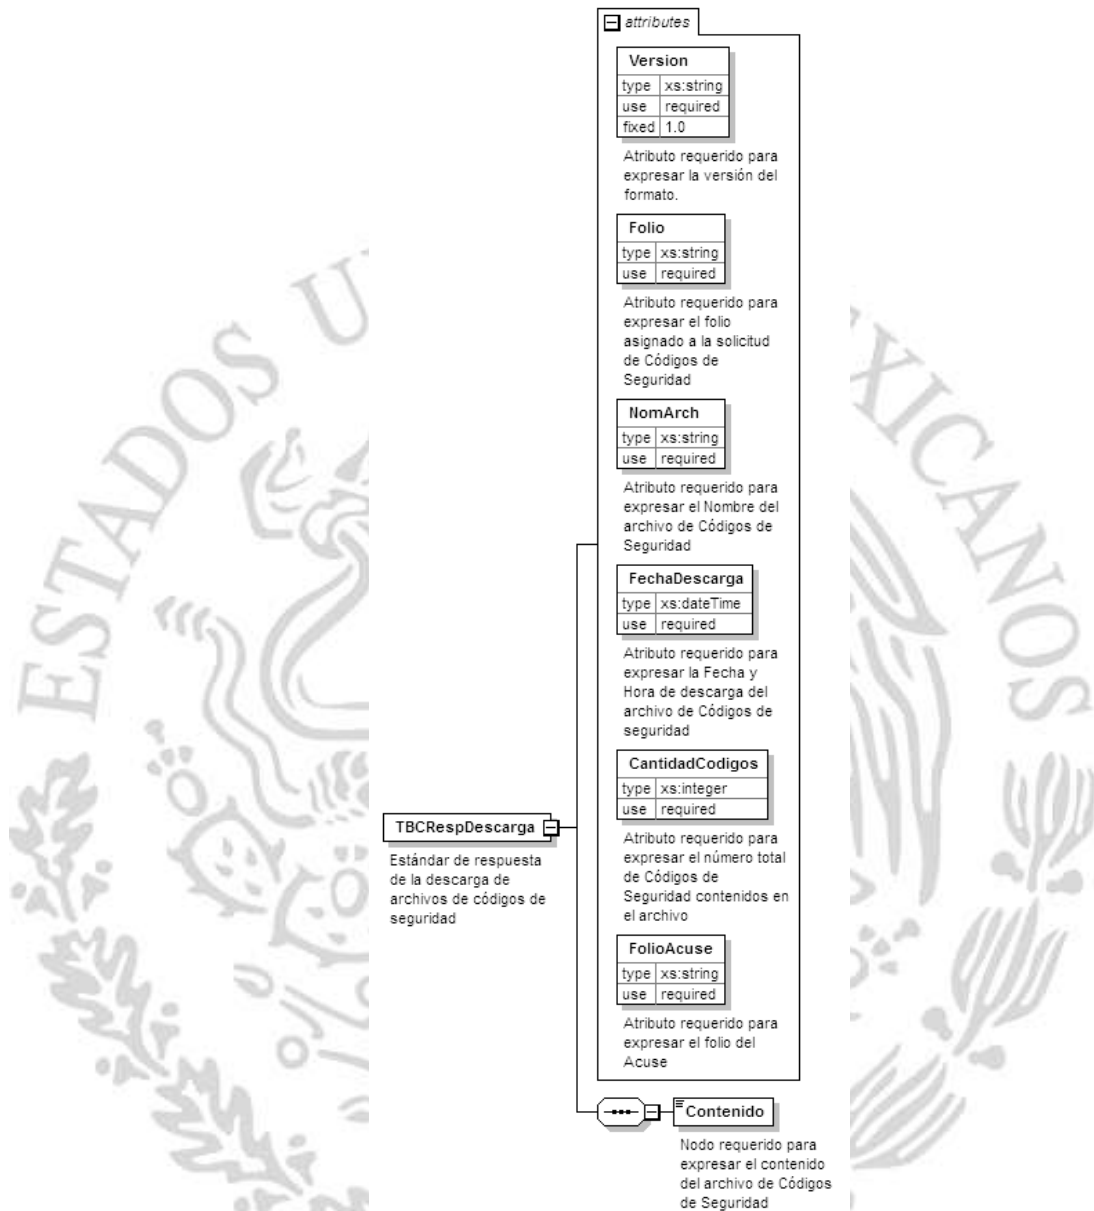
attributes

Version
| type | xs:string |
|---|---|
| use | required |
| fixed | 1.0 |

Atributo requerido para expresar la versión del formato.

Folio
| type | xs:string |
|---|---|
| use | required |

Atributo requerido para expresar el folio asignado a la solicitud de Códigos de Seguridad

NomArch
| type | xs:string |
|---|---|
| use | required |

Atributo requerido para expresar el Nombre del archivo de Códigos de Seguridad

FechaDescarga
| type | xs:dateTime |
|---|---|
| use | required |

Atributo requerido para expresar la Fecha y Hora de descarga del archivo de Códigos de seguridad

CantidadCodigos
| type | xs:integer |
|---|---|
| use | required |

Atributo requerido para expresar el número total de Códigos de Seguridad contenidos en el archivo

FolioAcuse
| type | xs:string |
|---|---|
| use | required |

Atributo requerido para expresar el folio del Acuse

TBCRespDescarga

Estándar de respuesta de la descarga de archivos de códigos de seguridad

Contenido

Nodo requerido para expresar el contenido del archivo de Códigos de Seguridad

ESTADOS UNIDOS MEXICANOS